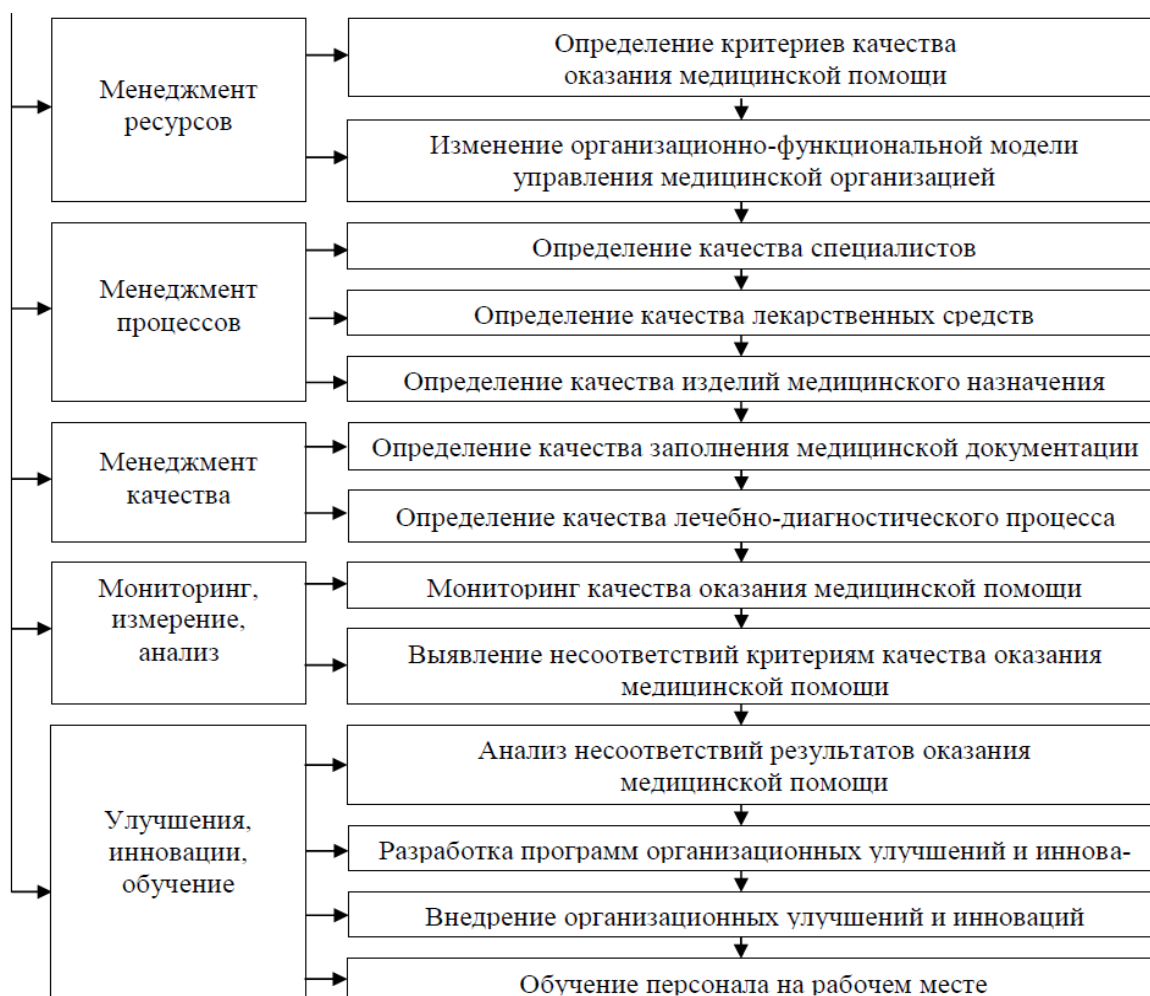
Менеджмент ресурсов

Определение критериев качества оказания медицинской помощи

Изменение организационно-функциональной модели управления медицинской организацией

Менеджмент процессов

Определение качества специалистов

Определение качества лекарственных средств

Определение качества изделий медицинского назначения

Менеджмент качества

Определение качества заполнения медицинской документации

Определение качества лечебно-диагностического процесса

Мониторинг, измерение, анализ

Мониторинг качества оказания медицинской помощи

Выявление несоответствий критериям качества оказания медицинской помощи

Улучшения, инновации, обучение

Анализ несоответствий результатов оказания медицинской помощи

Разработка программ организационных улучшений и иннова-

Внедрение организационных улучшений и инноваций

Обучение персонала на рабочем месте